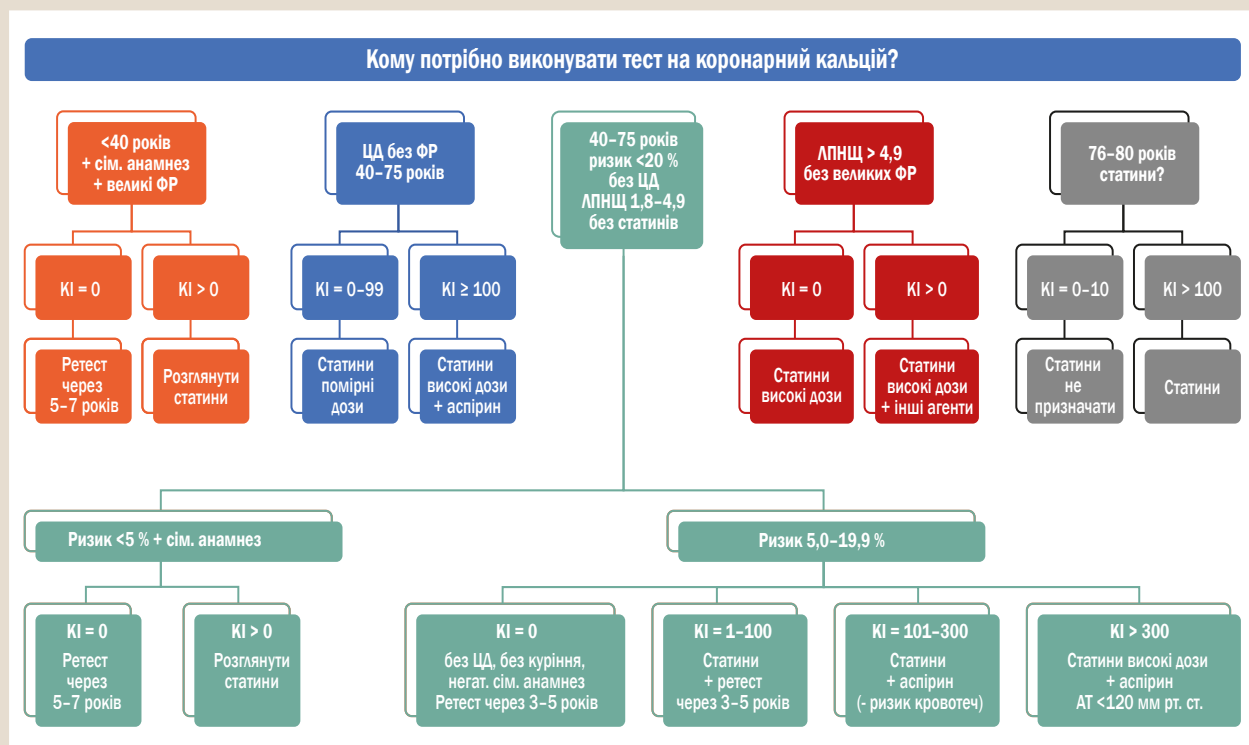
Кому потрібно виконувати тест на коронарний кальцій?

<40 років + сім. анамнез + великі ФР

КІ = 0

Ретест через 5–7 років

КІ > 0

Розглянути статини

ЦД без ФР 40–75 років

КІ = 0–99

Статини помірні дози

КІ ≥ 100

Статини високі дози + аспірин

40–75 років ризик <20 % без ЦД ЛПНЩ 1,8–4,9 без статинів

ЛПНЩ > 4,9 без великих ФР

КІ = 0

Статини високі дози

КІ > 0

Статини високі дози + інші агенти

76–80 років статини?

КІ = 0–10

Статини не призначати

КІ > 100

Статини

Ризик <5 % + сім. анамнез

КІ = 0

Ретест через 5–7 років

КІ > 0

Розглянути статини

Ризик 5,0–19,9 %

КІ = 0

без ЦД, без куріння, негат. сім. анамнез Ретест через 3–5 років

КІ = 1–100

Статини + ретест через 3–5 років

КІ = 101–300

Статини + аспірин (- ризик кровотеч)

КІ > 300

Статини високі дози + аспірин АТ <120 мм рт. ст.